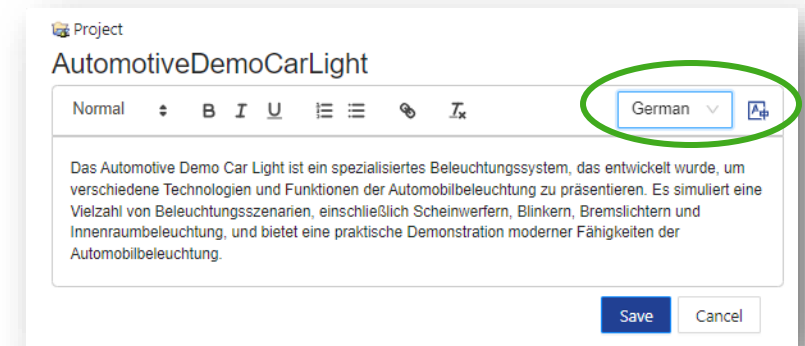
Project

AutomotiveDemoCarLight

Normal B I U German

Das Automotive Demo Car Light ist ein spezialisiertes Beleuchtungssystem, das entwickelt wurde, um verschiedene Technologien und Funktionen der Automobilbeleuchtung zu präsentieren. Es simuliert eine Vielzahl von Beleuchtungsszenarien, einschließlich Scheinwerfern, Blinkern, Bremslichtern und Innenraumbeleuchtung, und bietet eine praktische Demonstration moderner Fähigkeiten der Automobilbeleuchtung.

Save Cancel